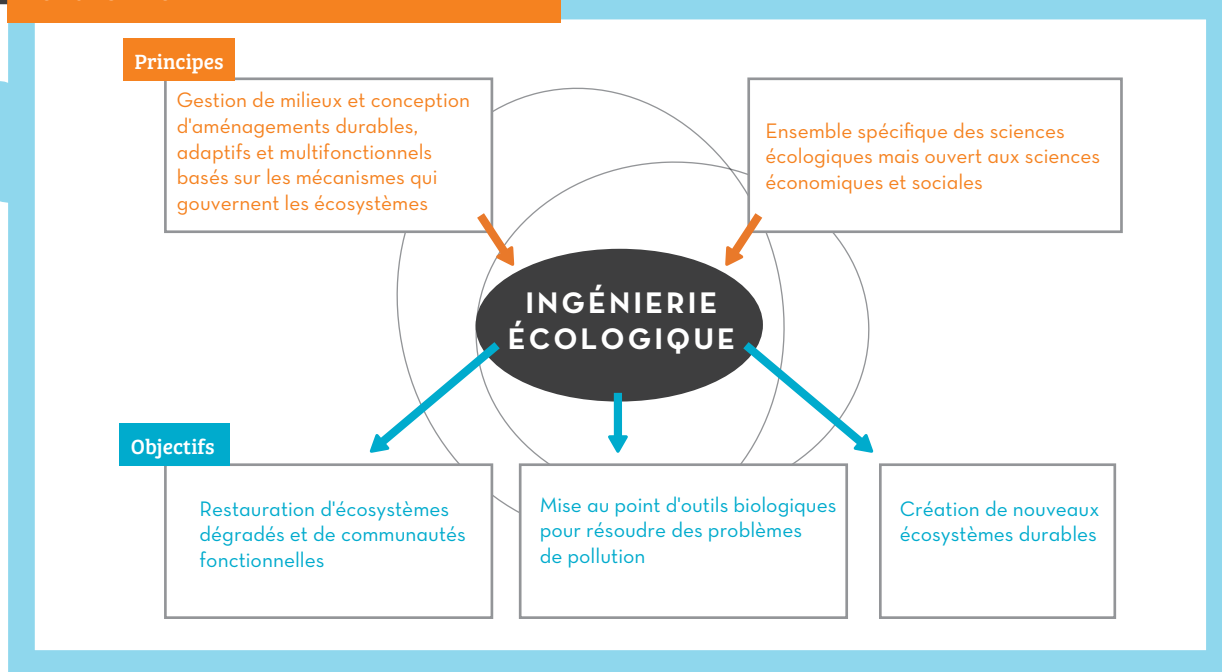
Principes

Gestion de milieux et conception d'aménagements durables, adaptifs et multifonctionnels basés sur les mécanismes qui gouvernent les écosystèmes

Ensemble spécifique des sciences écologiques mais ouvert aux sciences économiques et sociales

INGÉNIERIE ÉCOLOGIQUE

Objectifs

Restauration d'écosystèmes dégradés et de communautés fonctionnelles

Mise au point d'outils biologiques pour résoudre des problèmes de pollution

Création de nouveaux écosystèmes durables